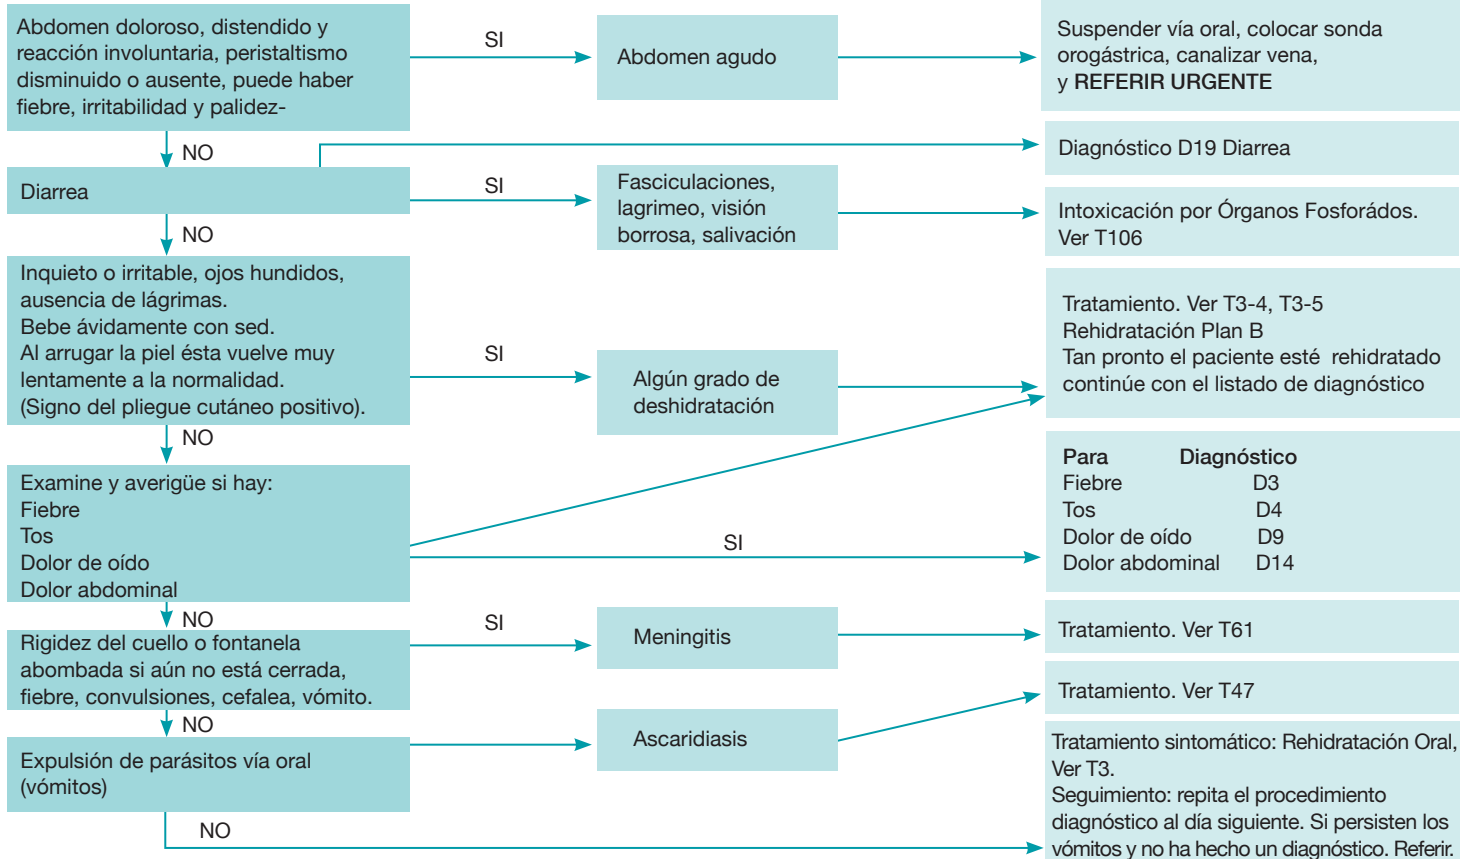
Abdomen doloroso, distendido y reacción involuntaria, peristaltismo disminuido o ausente, puede haber fiebre, irritabilidad y palidez-

SI

Abdomen agudo

Suspender vía oral, colocar sonda orogástrica, canalizar vena, y REFERIR URGENTE

NO

Diagnóstico D19 Diarrea

Diarrea

SI

Fasciculaciones, lagrimeo, visión borrosa, salivación

Intoxicación por Órganos Fosforádos. Ver T106

NO

Inquieto o irritable, ojos hundidos, ausencia de lágrimas.
Bebe ávidamente con sed.
Al arrugar la piel ésta vuelve muy lentamente a la normalidad.
(Signo del pliegue cutáneo positivo).

SI

Algún grado de deshidratación

Tratamiento. Ver T3-4, T3-5
Rehidratación Plan B
Tan pronto el paciente esté rehidratado continúe con el listado de diagnóstico

NO

Examine y averigüe si hay:
Fiebre
Tos
Dolor de oído
Dolor abdominal

SI

| Para | Diagnóstico |
|---|---|
| Fiebre | D3 |
| Tos | D4 |
| Dolor de oído | D9 |
| Dolor abdominal | D14 |

NO

Rigidez del cuello o fontanela abombada si aún no está cerrada, fiebre, convulsiones, cefalea, vómito.

SI

Meningitis

Tratamiento. Ver T61

NO

Expulsión de parásitos vía oral (vómitos)

Ascaridiasis

Tratamiento. Ver T47

NO

Tratamiento sintomático: Rehidratación Oral, Ver T3.
Seguimiento: repita el procedimiento diagnóstico al día siguiente. Si persisten los vómitos y no ha hecho un diagnóstico. Referir.